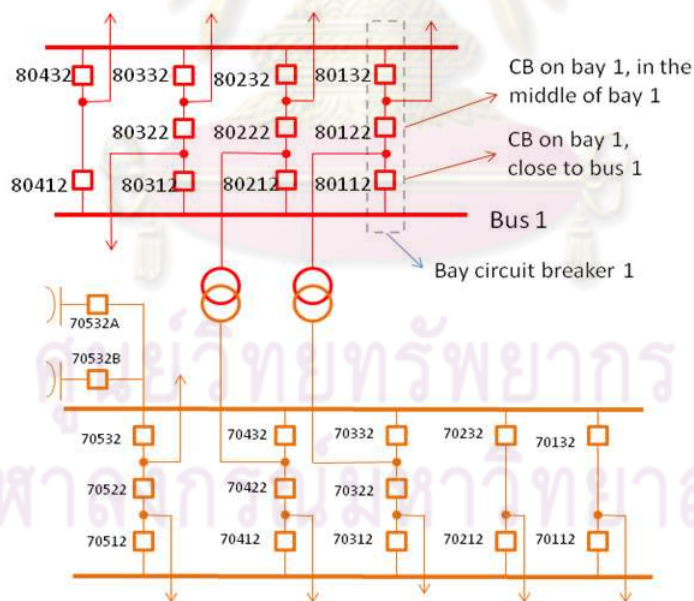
80432
80332
80232
80132
CB on bay 1, in the middle of bay 1
80322
80222
80122
CB on bay 1, close to bus 1
80412
80312
80212
80112
Bus 1
Bay circuit breaker 1
70532A
70532B
70532
70432
70332
70232
70132
70522
70422
70322
70512
70412
70312
70212
70112
ศูนย์วิทยทรัพยากร
จุฬาลงกรณ์มหาวิทยาลัย